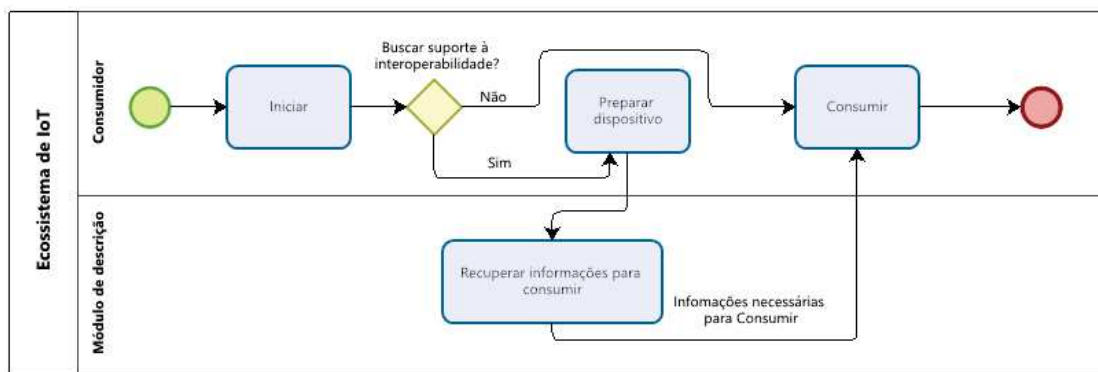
Ecossistema de IoT

Consumidor

Iniciar

Buscar suporte à interoperabilidade?

Não

Sim

Preparar dispositivo

Consumir

Módulo de descrição

Recuperar informações para consumir

Infomações necessárias para Consumir